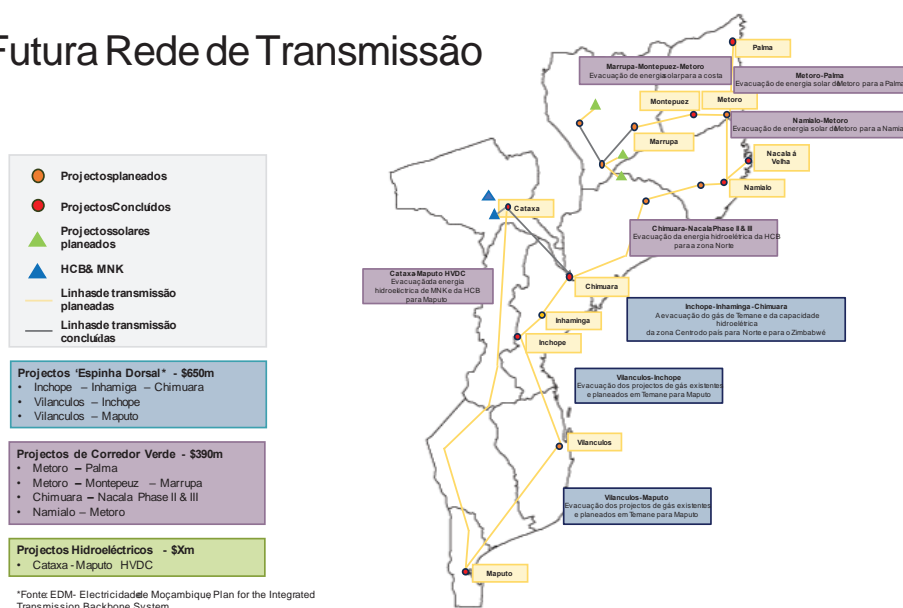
Futura Rede de Transmissão

Projectos planeados
Projectos Concluídos
Projectos solares planeados
HCB & MNK
Linhas de transmissão planeadas
Linhas de transmissão concluídas

Projectos 'Espinha Dorsal' - $650m
• Inchope – Inhaminga – Chimuara
• Vilanculos – Inchope
• Vilanculos – Maputo

Projectos de Corredor Verde - $390m
• Metoro – Palma
• Metoro – Montepuez – Marrupa
• Chimuara – Nacala Phase II & III
• Namialo – Metoro

Projectos Hidroeléctricos - $Xm
• Cataxa - Maputo HVDC

*Fonte: EDM- Electricidade de Moçambique Plan for the Integrated Transmission Backbone System

Palma
Marrupa-Montepuez-Metoro
Evacuação de energia solar para a costa
Metoro-Palma
Evacuação de energia solar de Metoro para a Palma
Montepuez
Metoro
Namialo-Metoro
Evacuação de energia solar de Metoro para a Namialo
Marrupa
Nacala à Velha
Namialo
Cataxa
Chimuara-Nacala Phase II & III
Evacuação da energia hidroeléctrica da HCB para a zona Norte
Cataxa Maputo HVDC
Evacuação da energia hidroeléctrica de MNK e da HCB para Maputo
Chimuara
Inchope-Inhaminga-Chimuara
A evacuação do gás de Temane e da capacidade hidroeléctrica da zona Centro do país para Norte e para o Zimbabwé
Inhaminga
Inchope
Vilanculos-Inchope
Evacuação dos projectos de gás existentes e planeados em Temane para Maputo
Vilanculos
Vilanculos-Maputo
Evacuação dos projectos de gás existentes e planeados em Temane para Maputo
Maputo